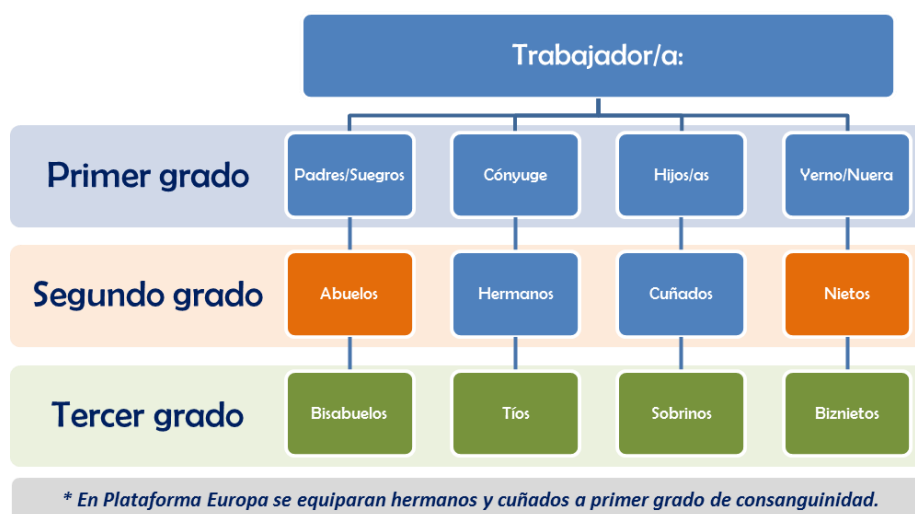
Trabajador/a:

Primer grado

Padres/Suegros

Cónyuge

Hijos/as

Yerno/Nuera

Segundo grado

Abuelos

Hermanos

Cuñados

Nietos

Tercer grado

Bisabuelos

Tíos

Sobrinos

Biznietos

* En Plataforma Europa se equiparan hermanos y cuñados a primer grado de consanguinidad.